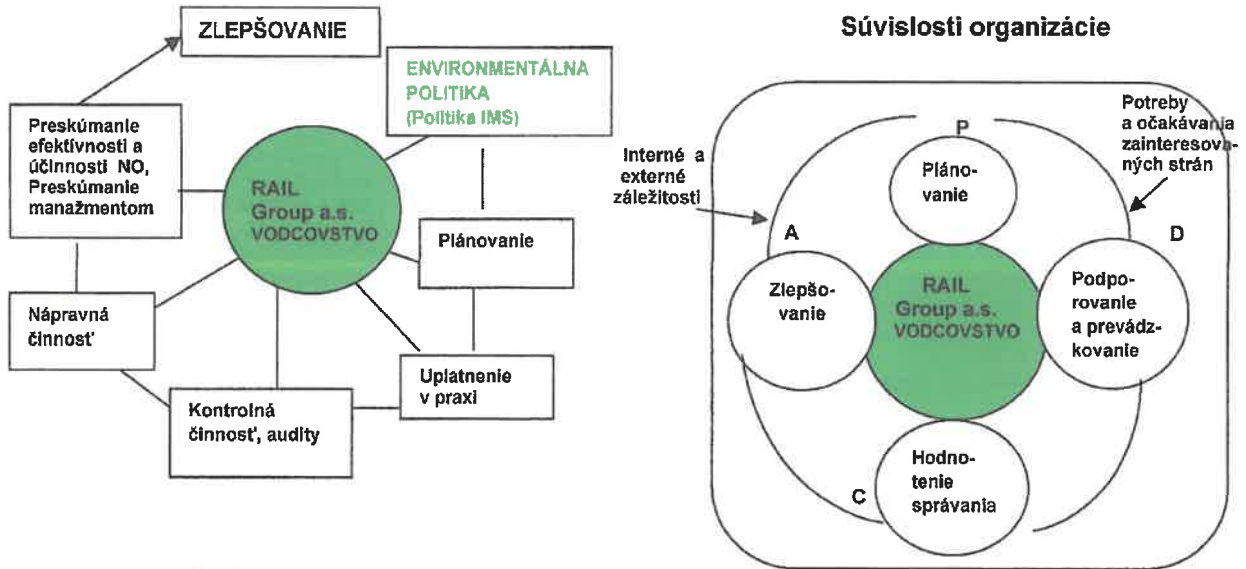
ZLEPŠOVANIE

ENVIRONMENTÁLNA POLITIKA (Politika IMS)

Preskúmanie efektívnosti a účinnosti NO, Preskúmanie manažmentom

RAIL Group a.s. VODCOVSTVO

Plánovanie

Nápravná činnosť

Uplatnenie v praxi

Kontrolná činnosť, audity

Súvislosti organizácie

Potreby a očakávania zainteresovaných strán

P

Interné a externé záležitosti

Plánovanie

A

D

Zlepšovanie

RAIL Group a.s. VODCOVSTVO

Podporovanie a prevádzkovanie

Hodnotenie správania

C